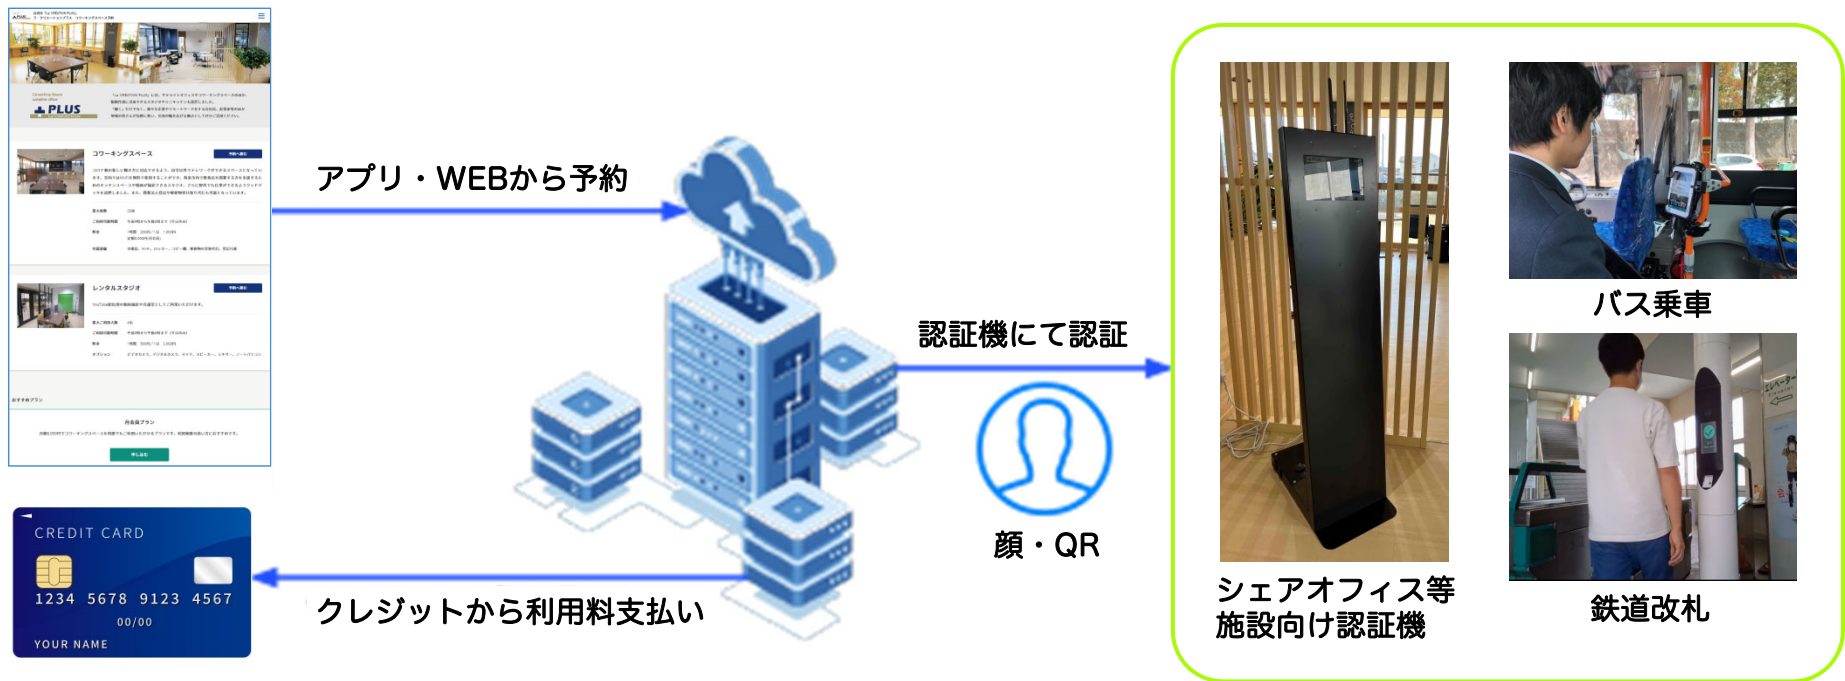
PLUS

コワーキングスペース

レンタルスタジオ

CREDIT CARD
1234 5678 9123 4567
00/00
YOUR NAME

アプリ・WEBから予約

クレジットから利用料支払い

認証機にて認証

顔・QR

シェアオフィス等
施設向け認証機

バス乗車

鉄道改札